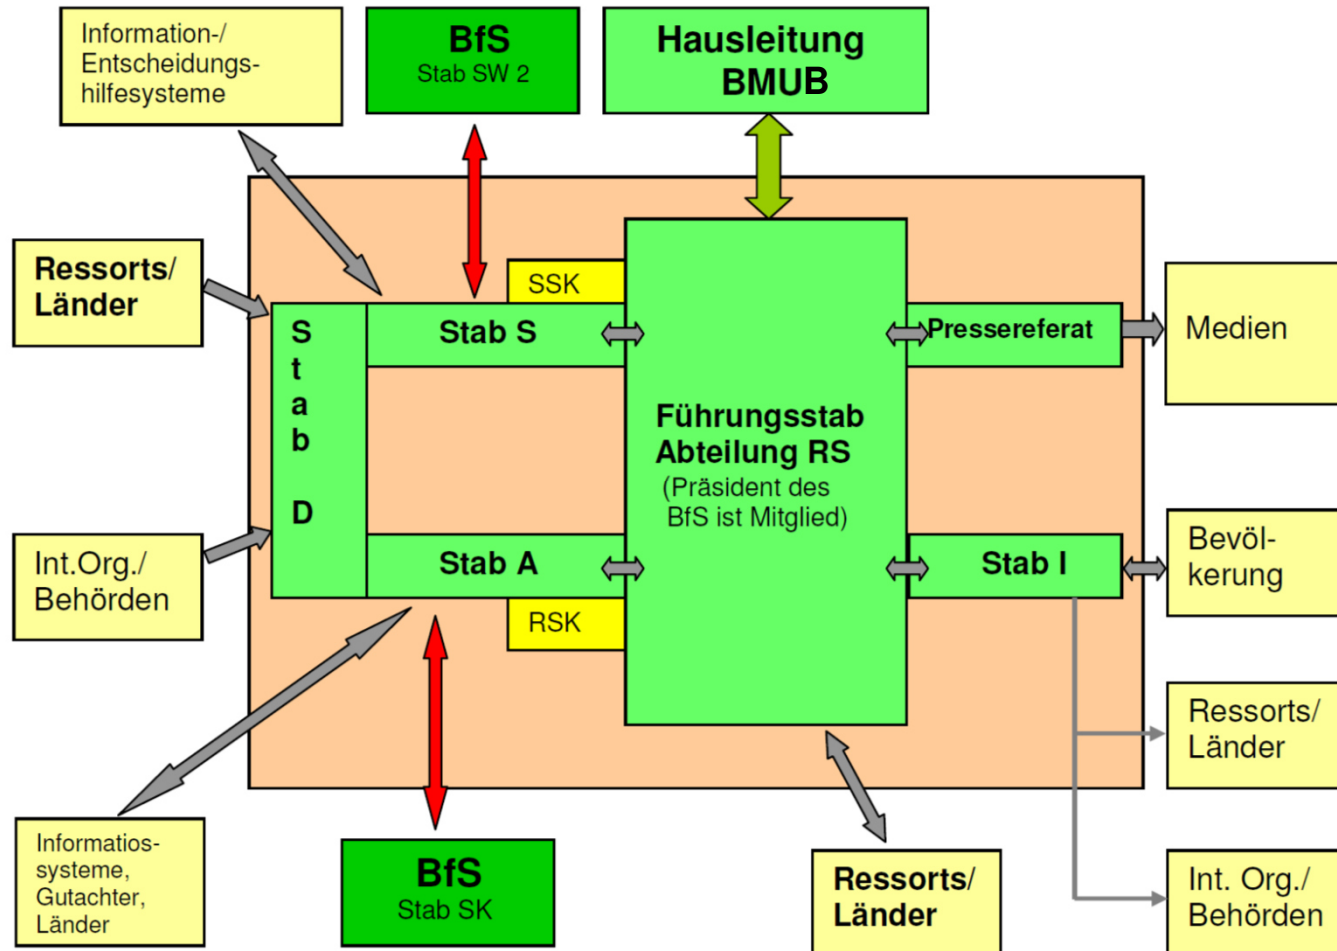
Information-/ Entscheidungshilfesysteme

BfS
Stab SW 2

Hausleitung
BMUB

Ressorts/ Länder

SSK

Stab S

S t a b D

Führungsstab Abteilung RS
(Präsident des BfS ist Mitglied)

Pressereferat

Medien

Int.Org./ Behörden

Stab A

RSK

Stab I

Bevölkerung

Ressorts/ Länder

Informatiossysteme, Gutachter, Länder

BfS
Stab SK

Ressorts/ Länder

Int. Org./ Behörden